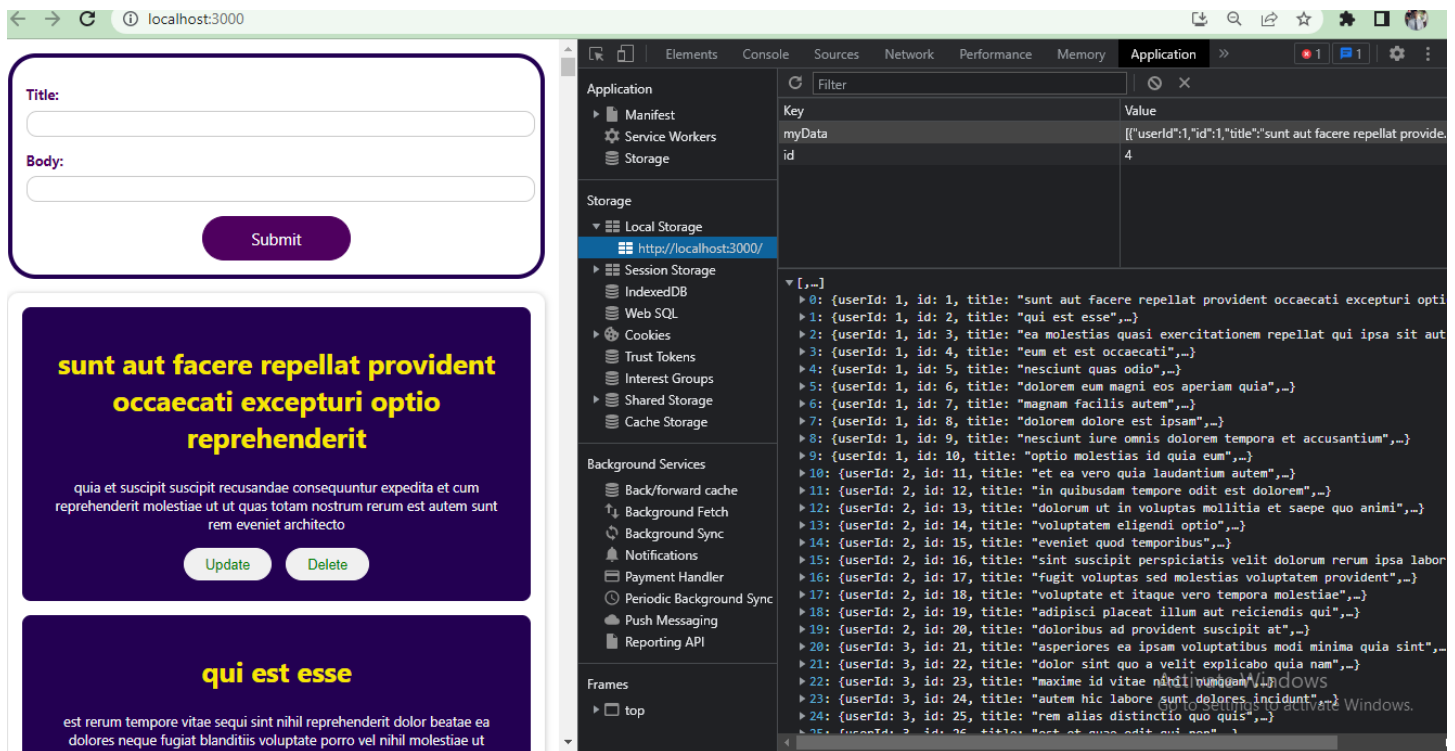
localhost:3000

Title:

Body:

Submit

sunt aut facere repellat provident occaecati excepturi optio reprehenderit

quia et suscipit suscipit recusandae consequuntur expedita et cum reprehenderit molestiae ut ut quas totam nostrum rerum est autem sunt rem eveniet architecto

Update Delete

qui est esse

est rerum tempore vitae sequi sint nihil reprehenderit dolor beatae ea dolores neque fugiat blanditiis voluptate porro vel nihil molestiae ut

Elements Console Sources Network Performance Memory Application »

1 1

Application
Manifest
Service Workers
Storage

Storage
Local Storage
http://localhost:3000/
Session Storage
IndexedDB
Web SQL
Cookies
Trust Tokens
Interest Groups
Shared Storage
Cache Storage

Background Services
Back/forward cache
Background Fetch
Background Sync
Notifications
Payment Handler
Periodic Background Sync
Push Messaging
Reporting API

Frames
top

Filter

| Key | Value |
|---|---|
| myData | [{"userId":1,"id":1,"title":"sunt aut facere repellat provide |
| id | 4 |

[,…]
0: {userId: 1, id: 1, title: "sunt aut facere repellat provident occaecati excepturi opti
1: {userId: 1, id: 2, title: "qui est esse",…}
2: {userId: 1, id: 3, title: "ea molestias quasi exercitationem repellat qui ipsa sit aut
3: {userId: 1, id: 4, title: "eum et est occaecati",…}
4: {userId: 1, id: 5, title: "nesciunt quas odio",…}
5: {userId: 1, id: 6, title: "dolorem eum magni eos aperiam quia",…}
6: {userId: 1, id: 7, title: "magnam facilis autem",…}
7: {userId: 1, id: 8, title: "dolorem dolore est ipsam",…}
8: {userId: 1, id: 9, title: "nesciunt iure omnis dolorem tempora et accusantium",…}
9: {userId: 1, id: 10, title: "optio molestias id quia eum",…}
10: {userId: 2, id: 11, title: "et ea vero quia laudantium autem",…}
11: {userId: 2, id: 12, title: "in quibusdam tempore odit est dolorem",…}
12: {userId: 2, id: 13, title: "dolorum ut in voluptas mollitia et saepe quo animi",…}
13: {userId: 2, id: 14, title: "voluptatem eligendi optio",…}
14: {userId: 2, id: 15, title: "eveniet quod temporibus",…}
15: {userId: 2, id: 16, title: "sint suscipit perspiciatis velit dolorum rerum ipsa labor
16: {userId: 2, id: 17, title: "fugit voluptas sed molestias voluptatem provident",…}
17: {userId: 2, id: 18, title: "voluptate et itaque vero tempora molestiae",…}
18: {userId: 2, id: 19, title: "adipisci placeat illum aut reiciendis qui",…}
19: {userId: 2, id: 20, title: "doloribus ad provident suscipit at",…}
20: {userId: 3, id: 21, title: "asperiores ea ipsam voluptatibus modi minima quia sint",…
21: {userId: 3, id: 22, title: "dolor sint quo a velit explicabo quia nam",…}
22: {userId: 3, id: 23, title: "maxime id vitae nihil numquam",…}
23: {userId: 3, id: 24, title: "autem hic labore sunt dolores incidunt",…}
24: {userId: 3, id: 25, title: "rem alias distinctio quo quis",…}

Activate Windows
Go to Settings to activate Windows.